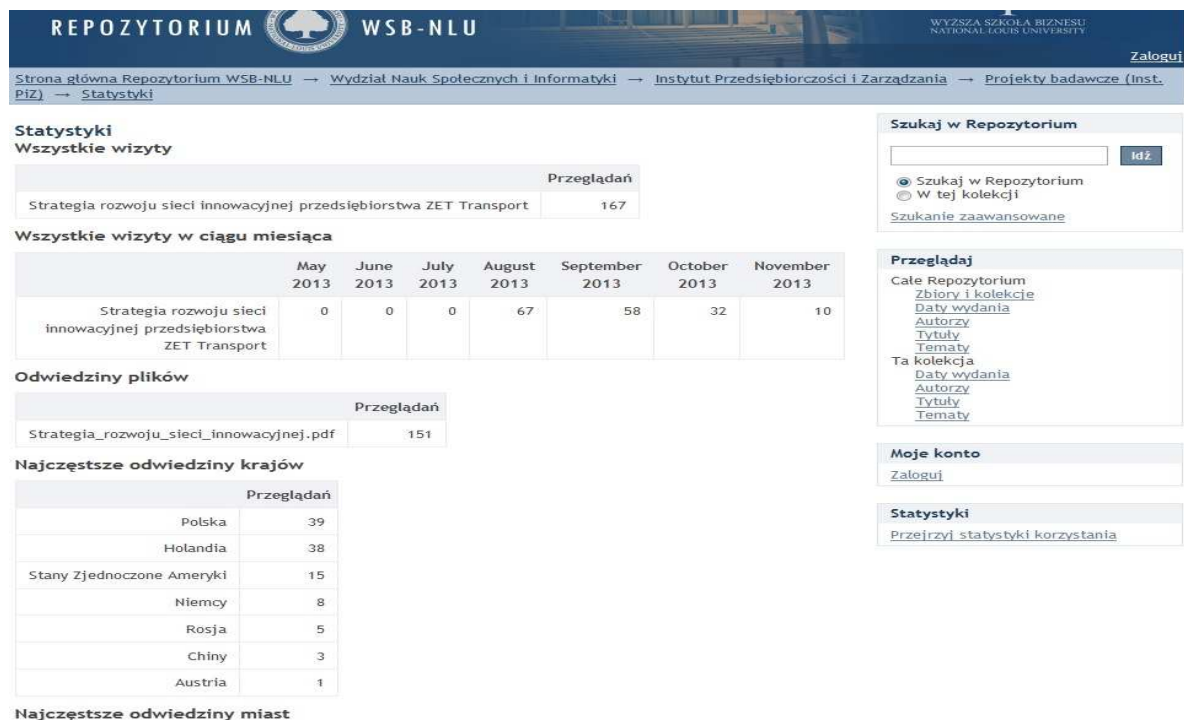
REPOZYTORIUM WSB-NLU

WYŻSZA SZKOŁA BIZNESU
NATIONAL-LOUIS UNIVERSITY

Zaloguj

Strona główna Repozytorium WSB-NLU → Wydział Nauk Społecznych i Informatyki → Instytut Przedsiębiorczości i Zarządzania → Projekty badawcze (Inst. PiZ) → Statystyki

Statystyki
Wszystkie wizyty

| | Przeglądań |
|---|---|
| Strategia rozwoju sieci innowacyjnej przedsiębiorstwa ZET Transport | 167 |

Wszystkie wizyty w ciągu miesiąca

| | May 2013 | June 2013 | July 2013 | August 2013 | September 2013 | October 2013 | November 2013 |
|---|---|---|---|---|---|---|---|
| Strategia rozwoju sieci innowacyjnej przedsiębiorstwa ZET Transport | 0 | 0 | 0 | 67 | 58 | 32 | 10 |

Odwiedziny plików

| | Przeglądań |
|---|---|
| Strategia_rozwoju_sieci_innowacyjnej.pdf | 151 |

Najczęstsze odwiedziny krajów

| | Przeglądań |
|---|---|
| Polska | 39 |
| Holandia | 38 |
| Stany Zjednoczone Ameryki | 15 |
| Niemcy | 8 |
| Rosja | 5 |
| Chiny | 3 |
| Austria | 1 |

Najczęstsze odwiedziny miast

Szukaj w Repozytorium
Idź
Szukaj w Repozytorium
W tej kolekcji
Szukanie zaawansowane

Przeglądaj
Całe Repozytorium
Zbiory i kolekcje
Daty wydania
Autorzy
Tytuły
Tematy
Ta kolekcja
Daty wydania
Autorzy
Tytuły
Tematy

Moje konto
Zaloguj

Statystyki
Przejrzyj statystyki korzystania